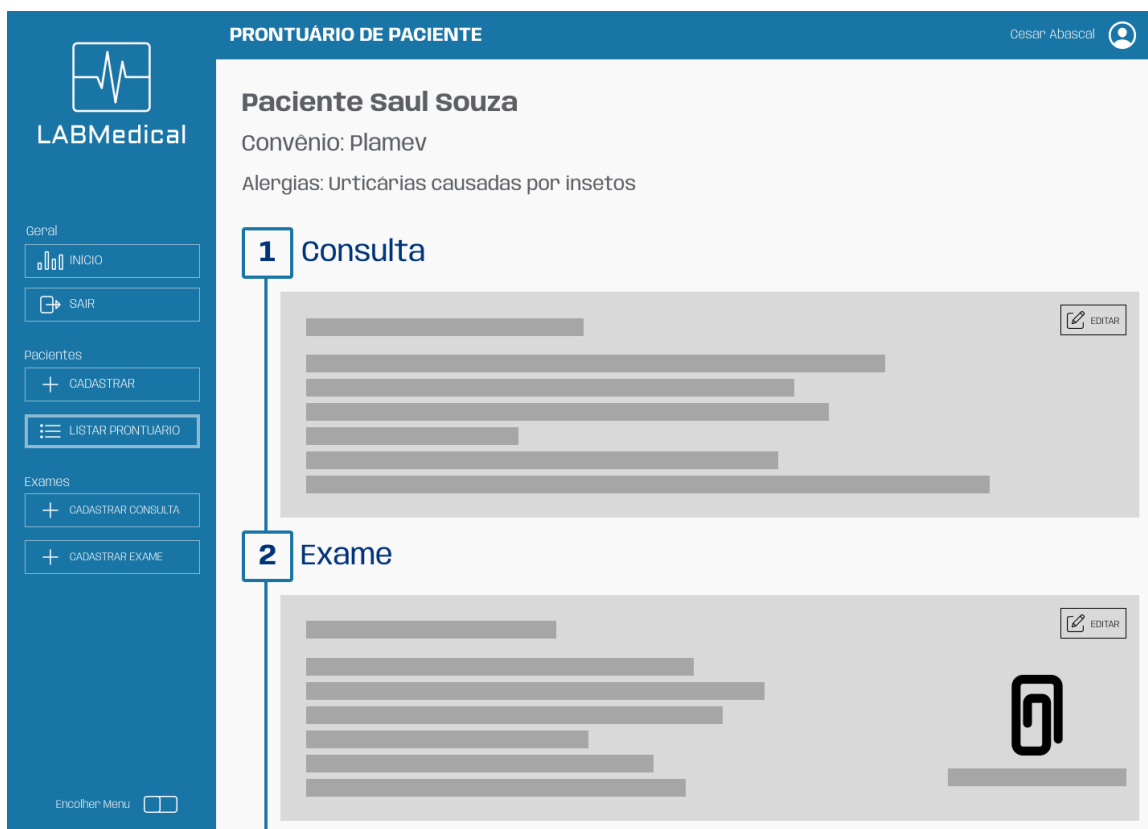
LABMedical

Geral
INICIO
SAIR

Pacientes
CADASTRAR
LISTAR PRONTUÁRIO

Exames
CADASTRAR CONSULTA
CADASTRAR EXAME

Encolher Menu

PRONTUÁRIO DE PACIENTE

Cesar Abascal

Paciente Saul Souza

Convênio: Plamev

Alergias: Urticárias causadas por insetos

1 Consulta

EDITAR

2 Exame

EDITAR